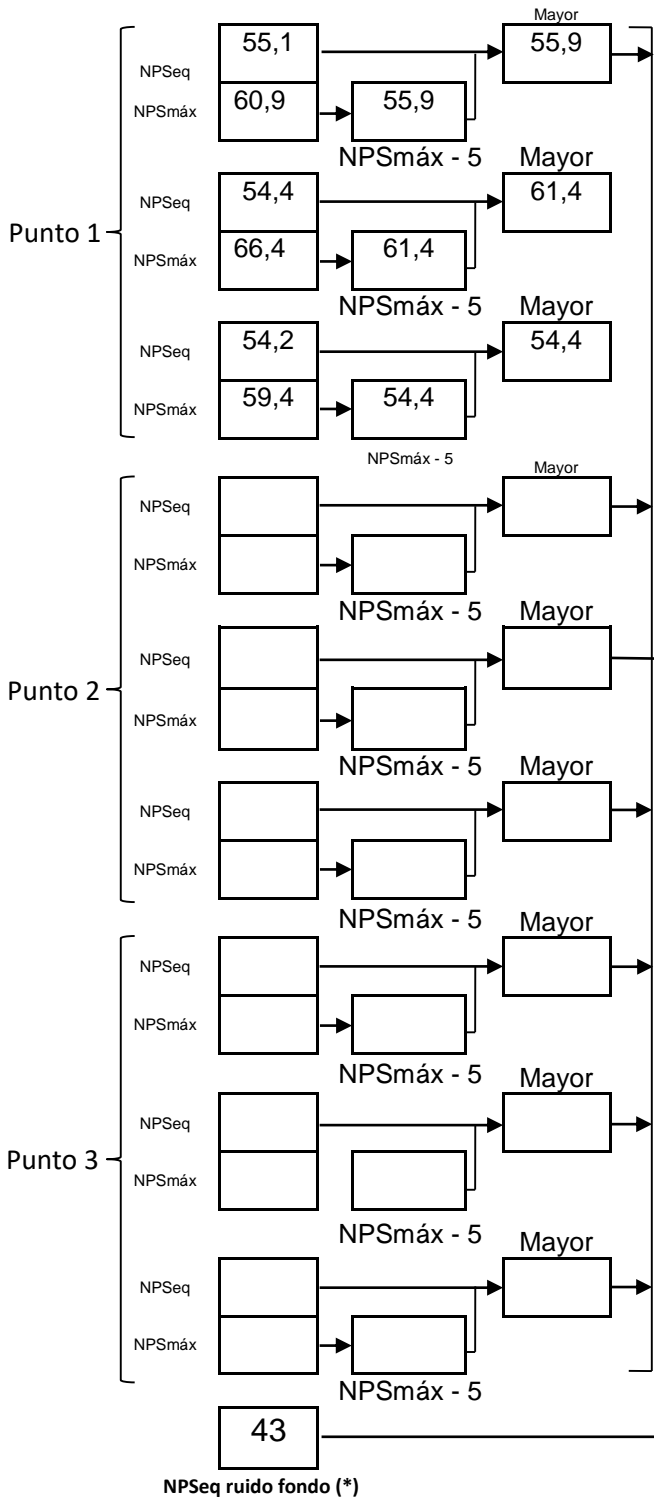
Mayor
NPSeq 55,1 55,9
NPSmáx 60,9 55,9
NPSmáx - 5 Mayor
NPSeq 54,4 61,4
Punto 1
NPSmáx 66,4 61,4
NPSmáx - 5 Mayor
NPSeq 54,2 54,4
NPSmáx 59,4 54,4
NPSmáx - 5
Mayor
NPSeq
NPSmáx
NPSmáx - 5 Mayor
NPSeq
Punto 2
NPSmáx
NPSmáx - 5 Mayor
NPSeq
NPSmáx
NPSmáx - 5 Mayor
NPSeq
NPSmáx
NPSmáx - 5 Mayor
NPSeq
Punto 3
NPSmáx
NPSmáx - 5 Mayor
NPSeq
NPSmáx
NPSmáx - 5
43
NPSeq ruido fondo (*)